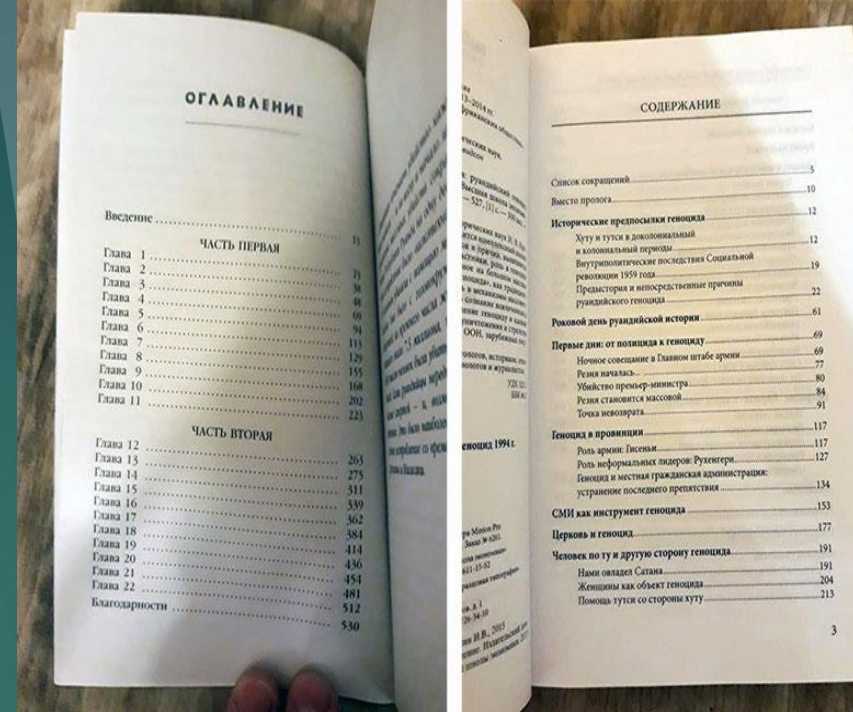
ОГЛАВЛЕНИЕ

Введение ........................................ 11

ЧАСТЬ ПЕРВАЯ

Глава 1 ........................................
Глава 2 ........................................ 23
Глава 3 ........................................ 30
Глава 4 ........................................ 48
Глава 5 ........................................ 69
Глава 6 ........................................ 91
Глава 7 ........................................ 111
Глава 8 ........................................ 129
Глава 9 ........................................ 155
Глава 10 ........................................ 168
Глава 11 ........................................ 202
........................................ 223

ЧАСТЬ ВТОРАЯ

Глава 12 ........................................
Глава 13 ........................................ 263
Глава 14 ........................................ 275
Глава 15 ........................................ 311
Глава 16 ........................................ 339
Глава 17 ........................................ 362
Глава 18 ........................................ 384
Глава 19 ........................................ 414
Глава 20 ........................................ 436
Глава 21 ........................................ 454
Глава 22 ........................................ 481
Благодарности ........................................ 512
........................................ 530

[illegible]

геноцид 1994 г.

СОДЕРЖАНИЕ

Список сокращений ........................................ 5
Вместо пролога ........................................ 10
Исторические предпосылки геноцида ........................................ 12
Хуту и тутси в доколониальный и колониальный периоды ........................................ 12
Внутриполитические последствия Социальной революции 1959 года ........................................ 19
Предыстория и непосредственные причины руандийского геноцида ........................................ 22
Роковой день руандийской истории ........................................ 61
Первые дни: от полицида к геноциду ........................................ 69
Ночное совещание в Главном штабе армии ........................................ 69
Резня началась... ........................................ 77
Убийство премьер-министра ........................................ 80
Резня становится массовой ........................................ 84
Точка невозврата ........................................ 91
Геноцид в провинции ........................................ 117
Роль армии: Гисеньи ........................................ 117
Роль неформальных лидеров: Рухенгери ........................................ 127
Геноцид и местная гражданская администрация: устранение последнего препятствия ........................................ 134
СМИ как инструмент геноцида ........................................ 153
Церковь и геноцид ........................................ 177
Человек по ту и другую сторону геноцида ........................................ 191
Нами овладел Сатана ........................................ 191
Женщины как объект геноцида ........................................ 204
Помощь тутси со стороны хуту ........................................ 213

3